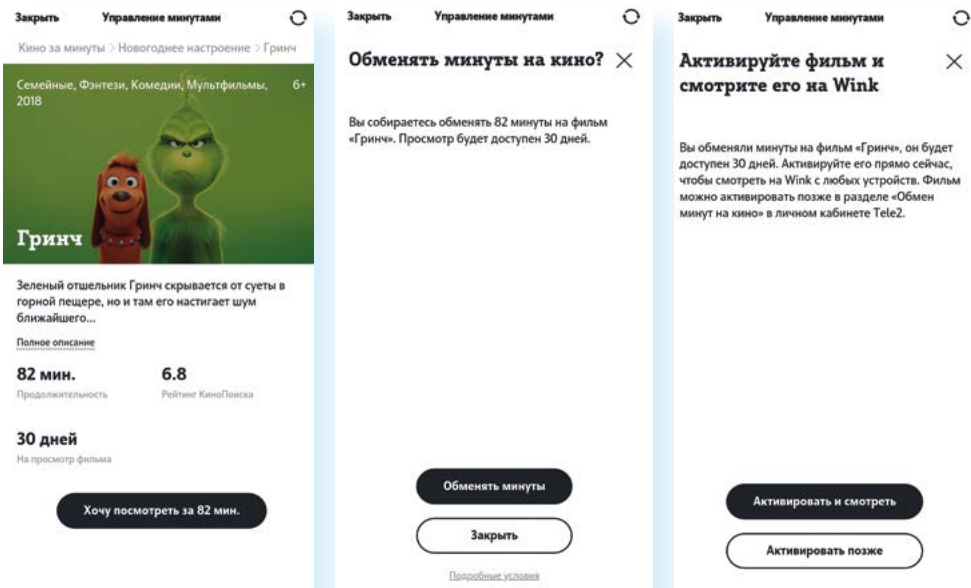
Закрыть Управление минутами

Кино за минуты > Новогоднее настроение > Гринч

Семейные, Фэнтези, Комедии, Мультфильмы, 2018 6+

Гринч

Зеленый отшельник Гринч скрывается от суеты в горной пещере, но и там его настигает шум ближайшего...

Полное описание

82 мин.
Продолжительность

6.8
Рейтинг КиноПоиска

30 дней
На просмотр фильма

Хочу посмотреть за 82 мин.

Закрыть Управление минутами

Обменять минуты на кино? ×

Вы собираетесь обменять 82 минуты на фильм «Гринч». Просмотр будет доступен 30 дней.

Обменять минуты

Закрыть

Подробные условия

Закрыть Управление минутами

Активируйте фильм и смотрите его на Wink ×

Вы обменяли минуты на фильм «Гринч», он будет доступен 30 дней. Активируйте его прямо сейчас, чтобы смотреть на Wink с любых устройств. Фильм можно активировать позже в разделе «Обмен минут на кино» в личном кабинете Tele2.

Активировать и смотреть

Активировать позже